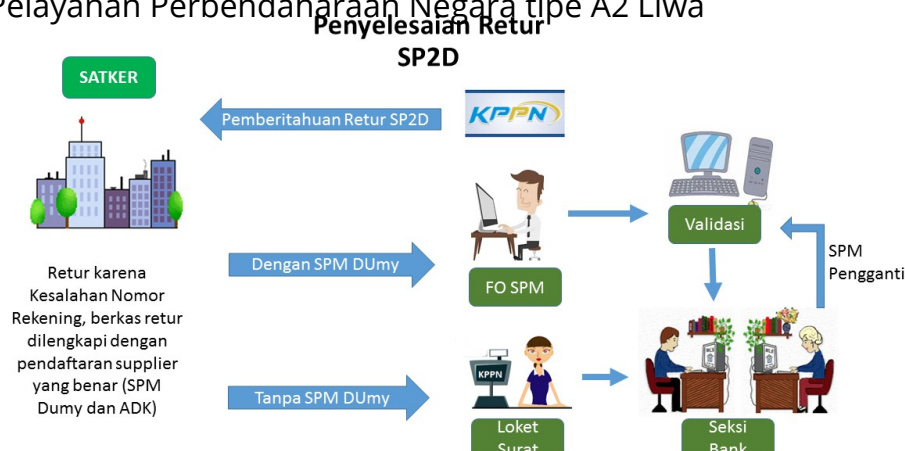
Pelayanan Perbendaharaan Negara tipe A2 Liwa

Penyelesaian Retur SP2D

SATKER

Pemberitahuan Retur SP2D

KPPN

Validasi

SPM Pengganti

Dengan SPM DUmy

FO SPM

Retur karena Kesalahan Nomor Rekening, berkas retur dilengkapi dengan pendaftaran supplier yang benar (SPM Dumy dan ADK)

KPPN

Tanpa SPM DUmy

Loket Surat

Seksi Bank